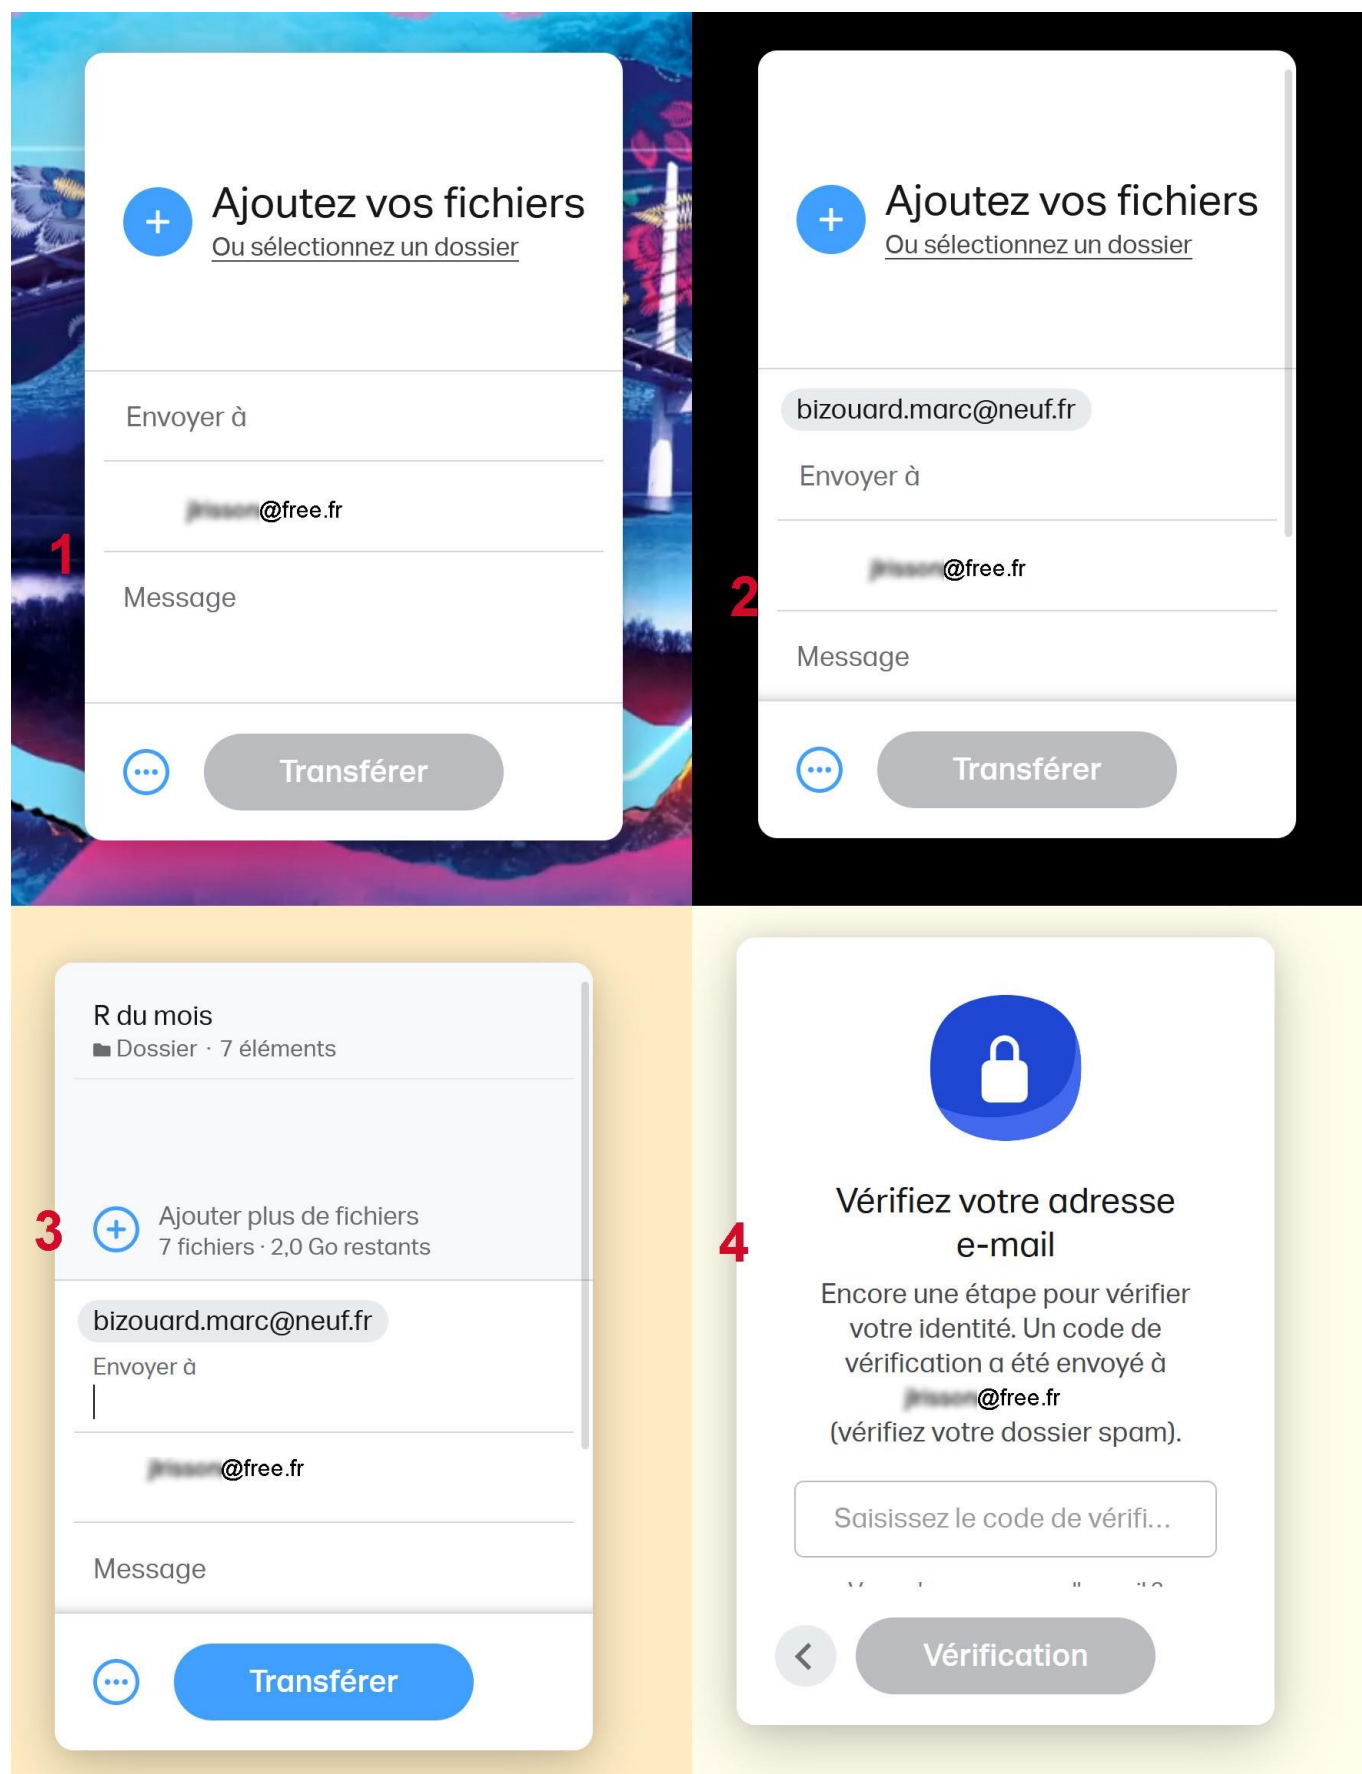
Ajoutez vos fichiers
Ou sélectionnez un dossier

Envoyer à

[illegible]@free.fr

1

Message

Transférer

Ajoutez vos fichiers
Ou sélectionnez un dossier

bizouard.marc@neuf.fr

Envoyer à

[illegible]@free.fr

2

Message

Transférer

R du mois
Dossier · 7 éléments

3

Ajouter plus de fichiers
7 fichiers · 2,0 Go restants

bizouard.marc@neuf.fr

Envoyer à

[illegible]@free.fr

Message

Transférer

4

Vérifiez votre adresse e-mail

Encore une étape pour vérifier votre identité. Un code de vérification a été envoyé à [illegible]@free.fr (vérifiez votre dossier spam).

Saisissez le code de vérifi...

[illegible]

Vérification